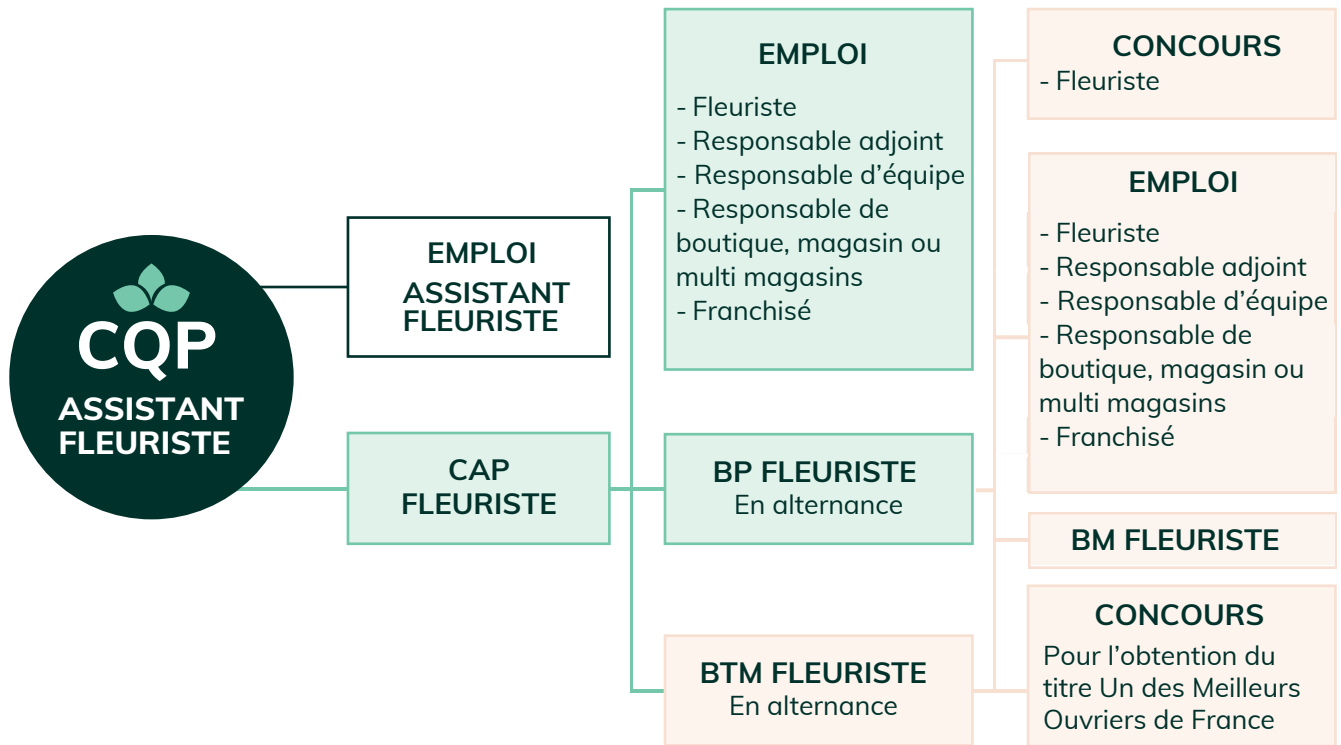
CQP
ASSISTANT FLEURISTE

EMPLOI
ASSISTANT FLEURISTE

CAP FLEURISTE

EMPLOI
- Fleuriste
- Responsable adjoint
- Responsable d'équipe
- Responsable de boutique, magasin ou multi magasins
- Franchisé

BP FLEURISTE
En alternance

BTM FLEURISTE
En alternance

CONCOURS
- Fleuriste

EMPLOI
- Fleuriste
- Responsable adjoint
- Responsable d'équipe
- Responsable de boutique, magasin ou multi magasins
- Franchisé

BM FLEURISTE

CONCOURS
Pour l'obtention du titre Un des Meilleurs Ouvriers de France